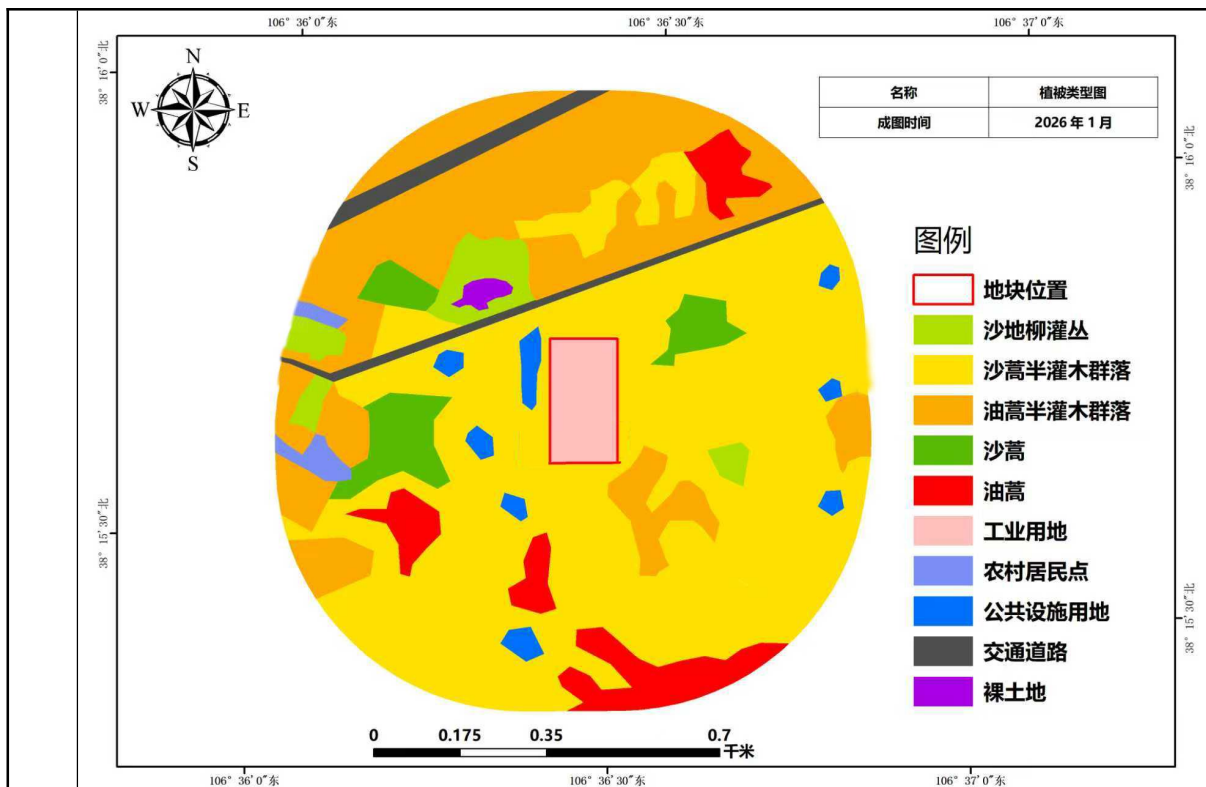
106° 36′ 0″东
106° 36′ 30″东
106° 37′ 0″东

38° 16′ 0″北

N
W
E
S

| 名称 | 植被类型图 |
|---|---|
| 成图时间 | 2026 年 1 月 |

38° 16′ 0″北

图例
地块位置
沙地柳灌丛
沙蒿半灌木群落
油蒿半灌木群落
沙蒿
油蒿
工业用地
农村居民点
公共设施用地
交通道路
裸土地

38° 15′ 30″北

38° 15′ 30″北

0 0.175 0.35 0.7
千米

106° 36′ 0″东
106° 36′ 30″东
106° 37′ 0″东